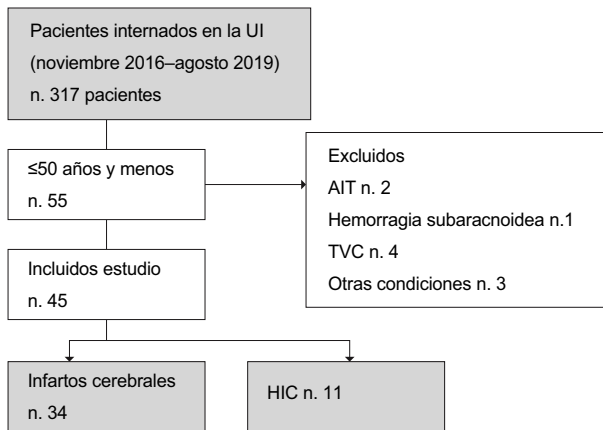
Pacientes internados en la UI
(noviembre 2016–agosto 2019)
n. 317 pacientes

≤50 años y menos
n. 55

Excluidos
AIT n. 2
Hemorragia subaracnoidea n.1
TVC n. 4
Otras condiciones n. 3

Incluidos estudio
n. 45

Infartos cerebrales
n. 34

HIC n. 11